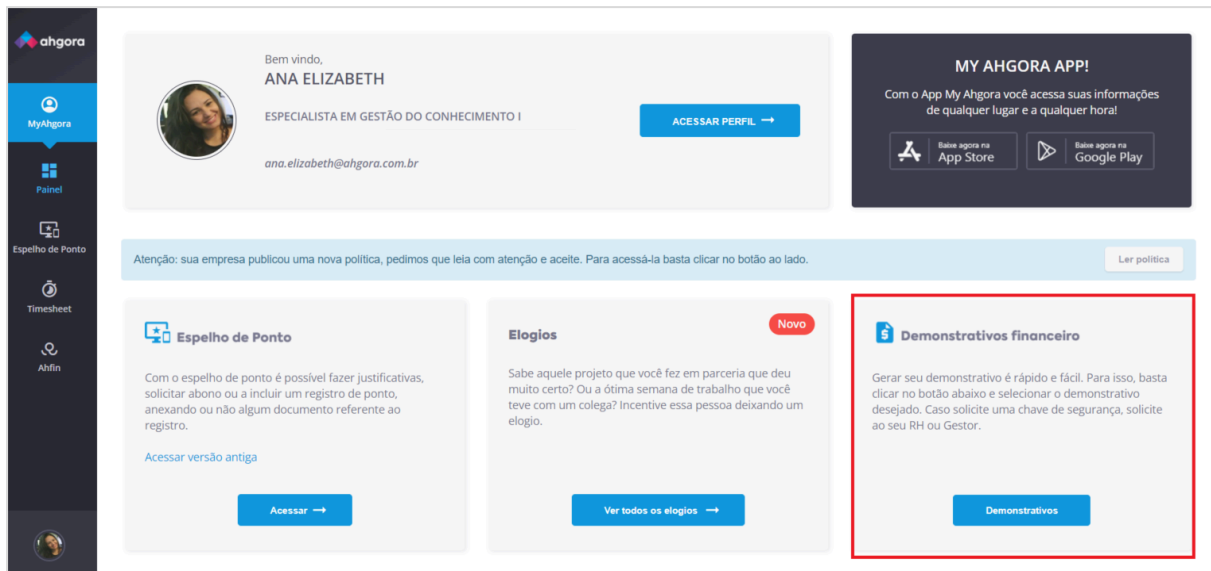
ahgora

MyAhgora

Painel

Espelho de Ponto

Timesheet

Ahfin

Bem vindo,
ANA ELIZABETH

ESPECIALISTA EM GESTÃO DO CONHECIMENTO I

ana.elizabeth@ahgora.com.br

ACESSAR PERFIL ⟶

MY AHGORA APP!

Com o App My Ahgora você acessa suas informações de qualquer lugar e a qualquer hora!

Baixe agora na App Store

Baixe agora na Google Play

Atenção: sua empresa publicou uma nova política, pedimos que leia com atenção e aceite. Para acessá-la basta clicar no botão ao lado.

Ler política

Espelho de Ponto

Com o espelho de ponto é possível fazer justificativas, solicitar abono ou a incluir um registro de ponto, anexando ou não algum documento referente ao registro.

Acessar versão antiga

Acessar ⟶

Novo

Elogios

Sabe aquele projeto que você fez em parceria que deu muito certo? Ou a ótima semana de trabalho que você teve com um colega? Incentive essa pessoa deixando um elogio.

Ver todos os elogios ⟶

Demonstrativos financeiro

Gerar seu demonstrativo é rápido e fácil. Para isso, basta clicar no botão abaixo e selecionar o demonstrativo desejado. Caso solicite uma chave de segurança, solicite ao seu RH ou Gestor.

Demonstrativos